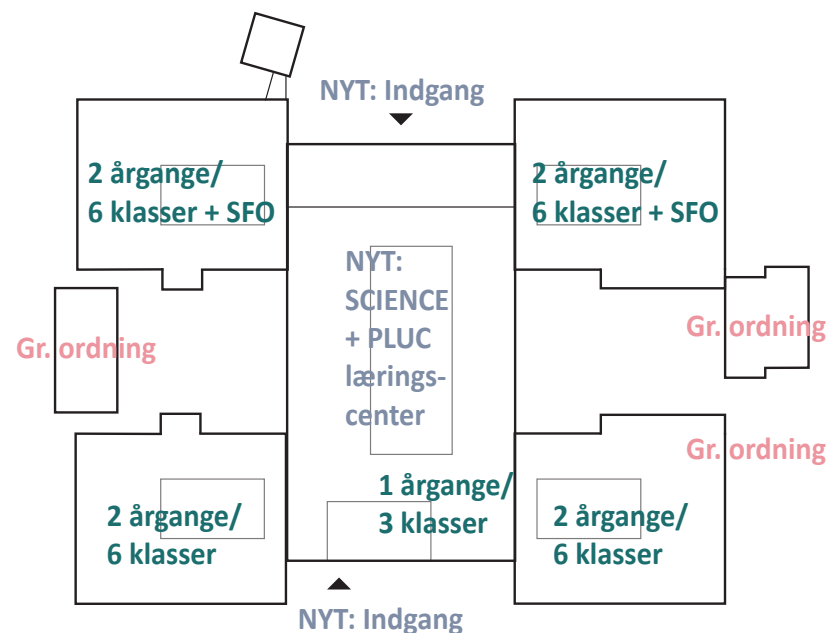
NYT: Indgang

2 årgange/
6 klasser + SFO

2 årgange/
6 klasser + SFO

NYT:
SCIENCE
+ PLUC
lærings-
center

Gr. ordning

Gr. ordning

Gr. ordning

1 årgange/
3 klasser

2 årgange/
6 klasser

2 årgange/
6 klasser

NYT: Indgang